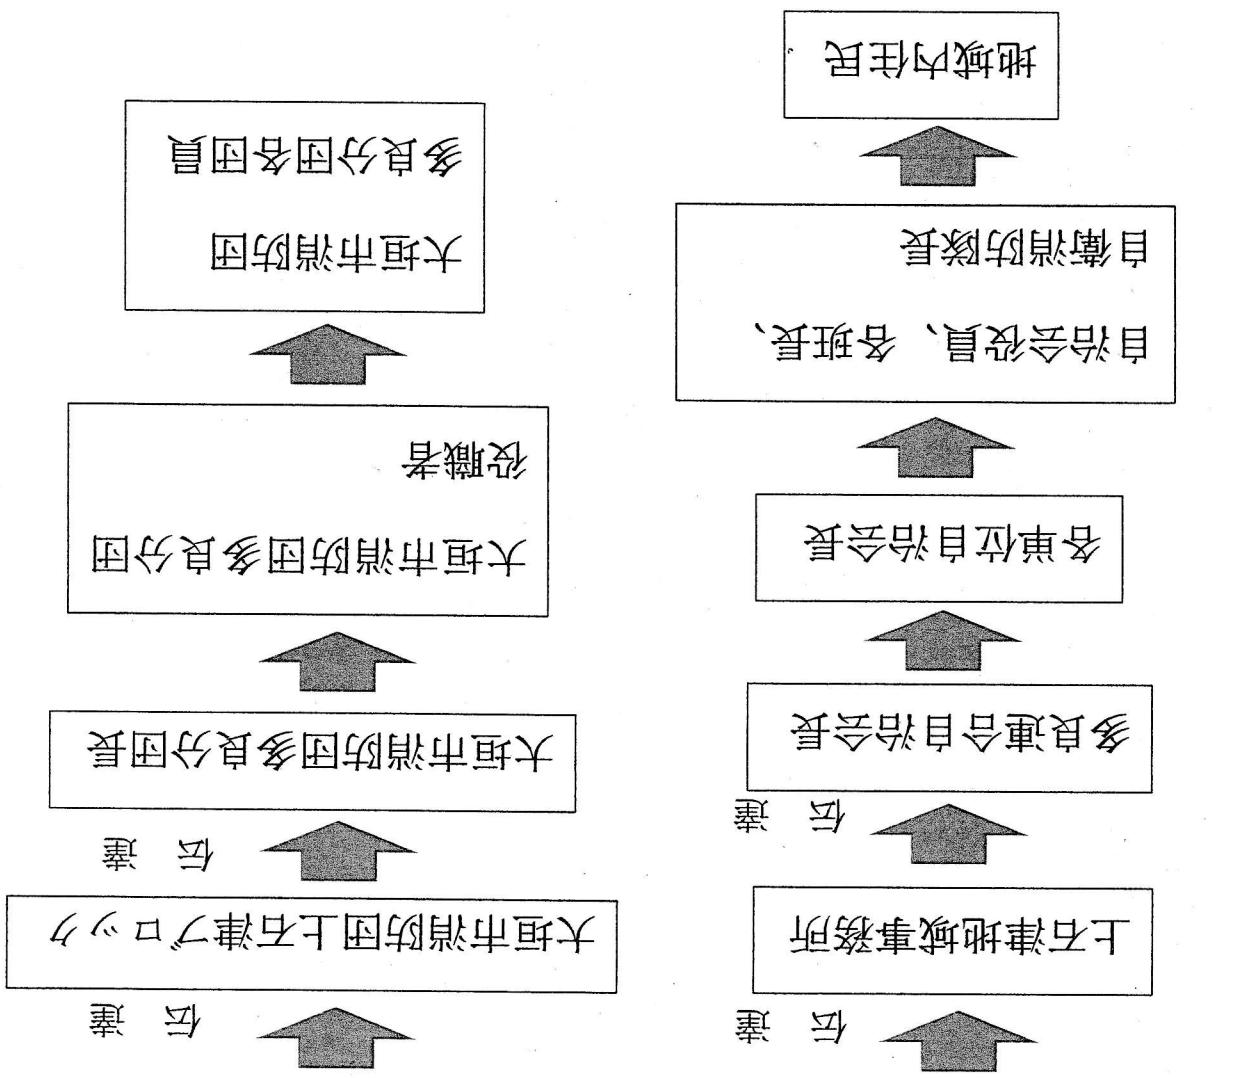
伝達

大垣市消防団上石津ブロック

伝達

大垣市消防団多良分団長

大垣市消防団多良分団

役職者

大垣市消防団

多良分団各団員

伝達

上石津地域事務所

伝達

多良連合自治会長

各単位自治会長

自治会役員、各班長、

自衛消防隊長

地域内住民